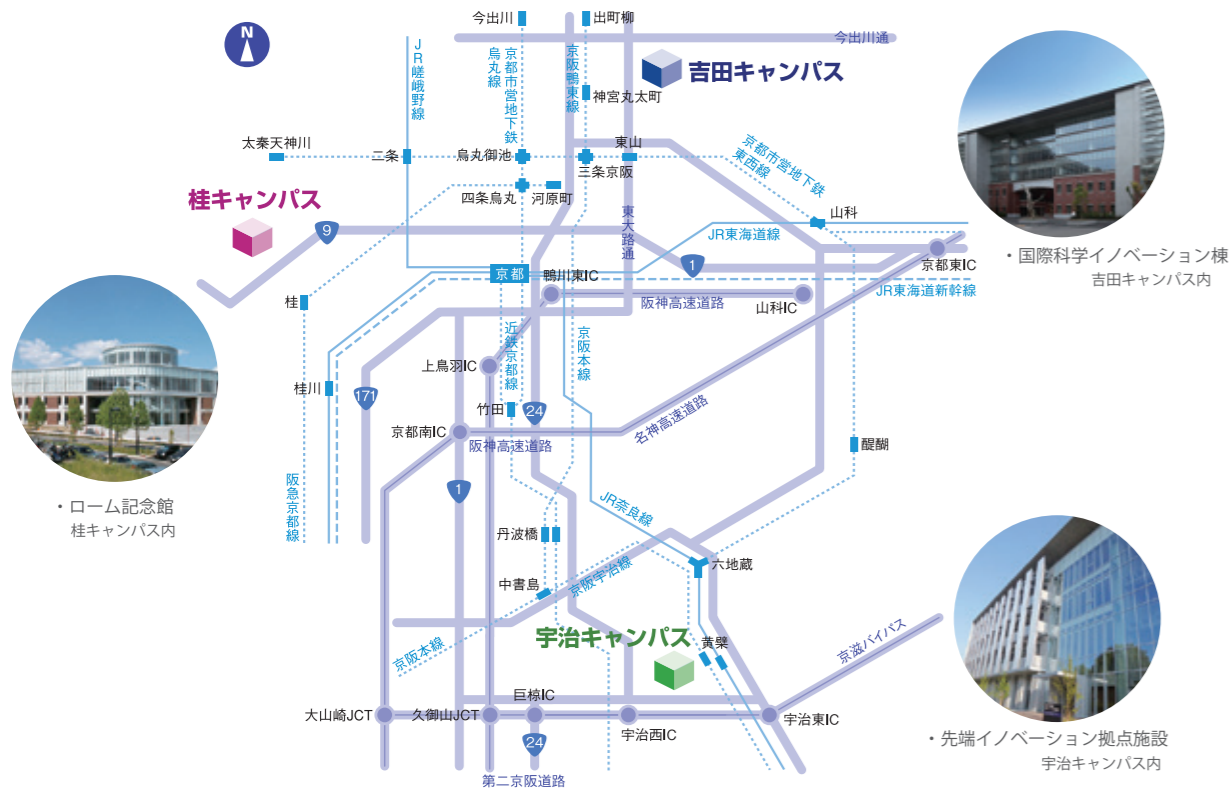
N

今出川
出町柳
今出川通
JR嵯峨野線
烏丸線
京都市営地下鉄
京阪鴨東線
吉田キャンパス
神宮丸太町
太秦天神川
二条
烏丸御池
東山
三条京阪
京都市営地下鉄東西線
四条烏丸
河原町
桂キャンパス
9
東大路通
山科
JR東海道線
京都
鴨川東IC
1
京都東IC
・国際科学イノベーション棟
吉田キャンパス内
阪神高速道路
山科IC
JR東海道新幹線
桂
近鉄京都線
京阪本線
上鳥羽IC
桂川
171
竹田
24
名神高速道路
京都南IC
阪神高速道路
醍醐
1
・ローム記念館
桂キャンパス内
阪急京都線
JR奈良線
丹波橋
六地蔵
中書島
京阪宇治線
宇治キャンパス
黄檗
京滋バイパス
京阪本線
大山崎JCT
久御山JCT
巨椋IC
宇治西IC
宇治東IC
24
・先端イノベーション拠点施設
宇治キャンパス内
第二京阪道路